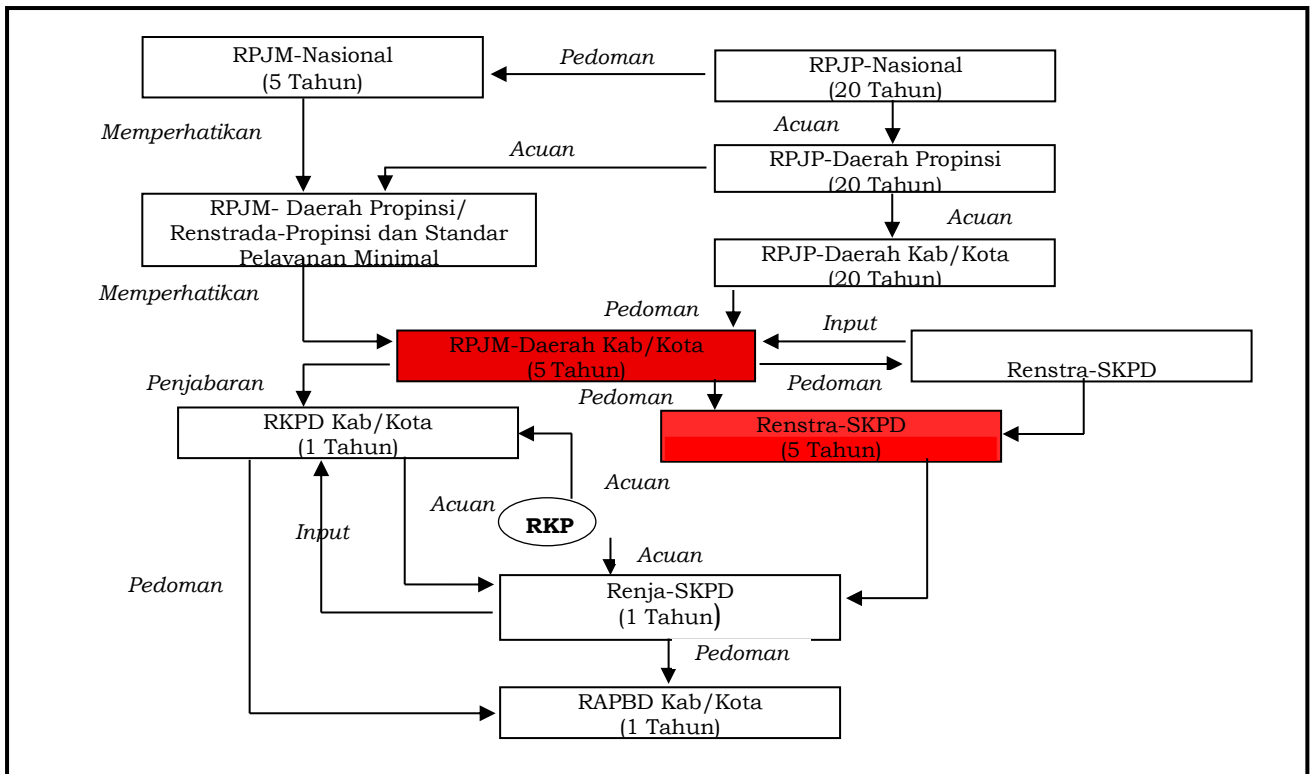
RPJM-Nasional
(5 Tahun)

Pedoman

RPJP-Nasional
(20 Tahun)

Memperhatikan

Acuan

Acuan

RPJP-Daerah Propinsi
(20 Tahun)

RPJM- Daerah Propinsi/
Renstrada-Propinsi dan Standar Pelayanan Minimal

Acuan

RPJP-Daerah Kab/Kota
(20 Tahun)

Memperhatikan

Pedoman

Input

RPJM-Daerah Kab/Kota
(5 Tahun)

Renstra-SKPD

Penjabaran

Pedoman

Pedoman

RKPD Kab/Kota
(1 Tahun)

Renstra-SKPD
(5 Tahun)

Acuan

Acuan

RKP

Input

Acuan

Pedoman

Renja-SKPD
(1 Tahun)

Pedoman

RAPBD Kab/Kota
(1 Tahun)